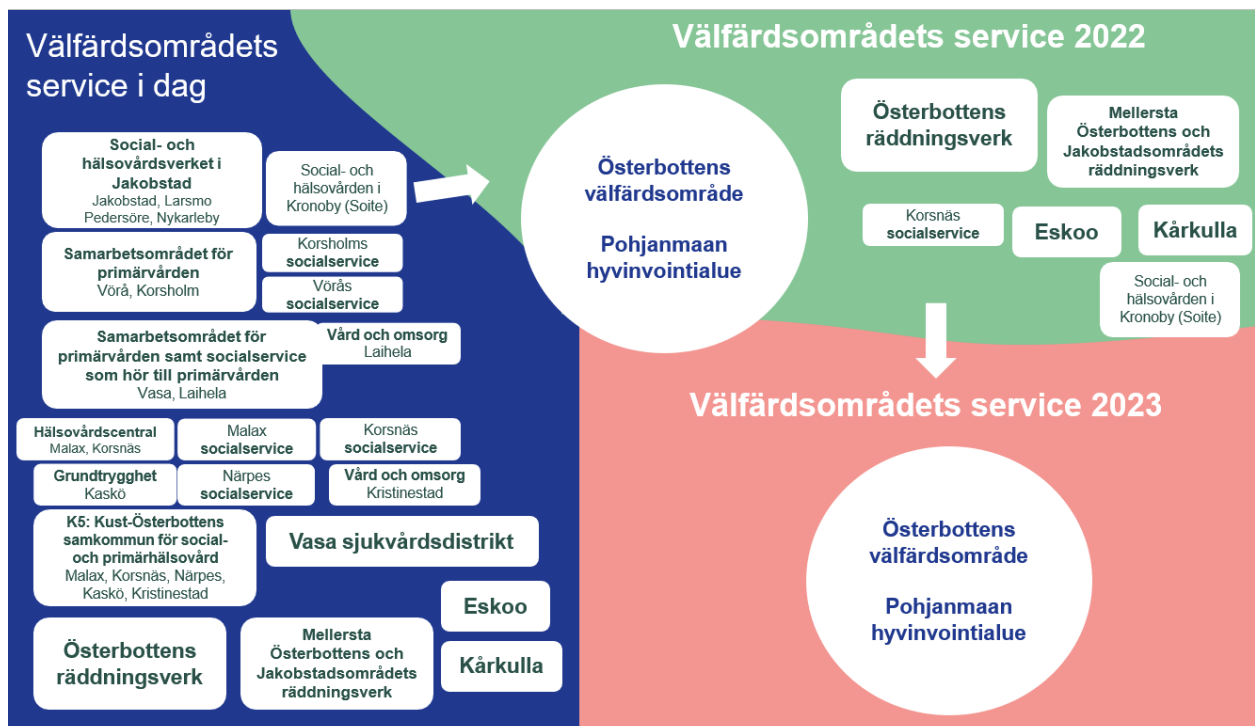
Välfärdsområdets service i dag

Social- och hälsovårdsverket i Jakobstad
Jakobstad, Larsmo Pedersöre, Nykarleby

Social- och hälsovården i Kronoby (Soite)

Samarbetsområdet för primärvården
Vörå, Korsholm

Korsholms socialservice

Vörås socialservice

Samarbetsområdet för primärvården samt socialservice som hör till primärvården
Vasa, Laihela

Vård och omsorg
Laihela

Hälsovårdscentral
Malax, Korsnäs

Malax socialservice

Korsnäs socialservice

Grundtrygghet
Kaskö

Närpes socialservice

Vård och omsorg
Kristinestad

K5: Kust-Österbottens samkommun för social- och primärhälsovård
Malax, Korsnäs, Närpes, Kaskö, Kristinestad

Vasa sjukvårdsdistrikt

Eskoo

Österbottens räddningsverk

Mellersta Österbottens och Jakobstadsområdets räddningsverk

Kårkulla

Österbottens välfärdsområde

Pohjanmaan hyvinvointialue

Välfärdsområdets service 2022

Österbottens räddningsverk

Mellersta Österbottens och Jakobstadsområdets räddningsverk

Korsnäs socialservice

Eskoo

Kårkulla

Social- och hälsovården i Kronoby (Soite)

Välfärdsområdets service 2023

Österbottens välfärdsområde

Pohjanmaan hyvinvointialue